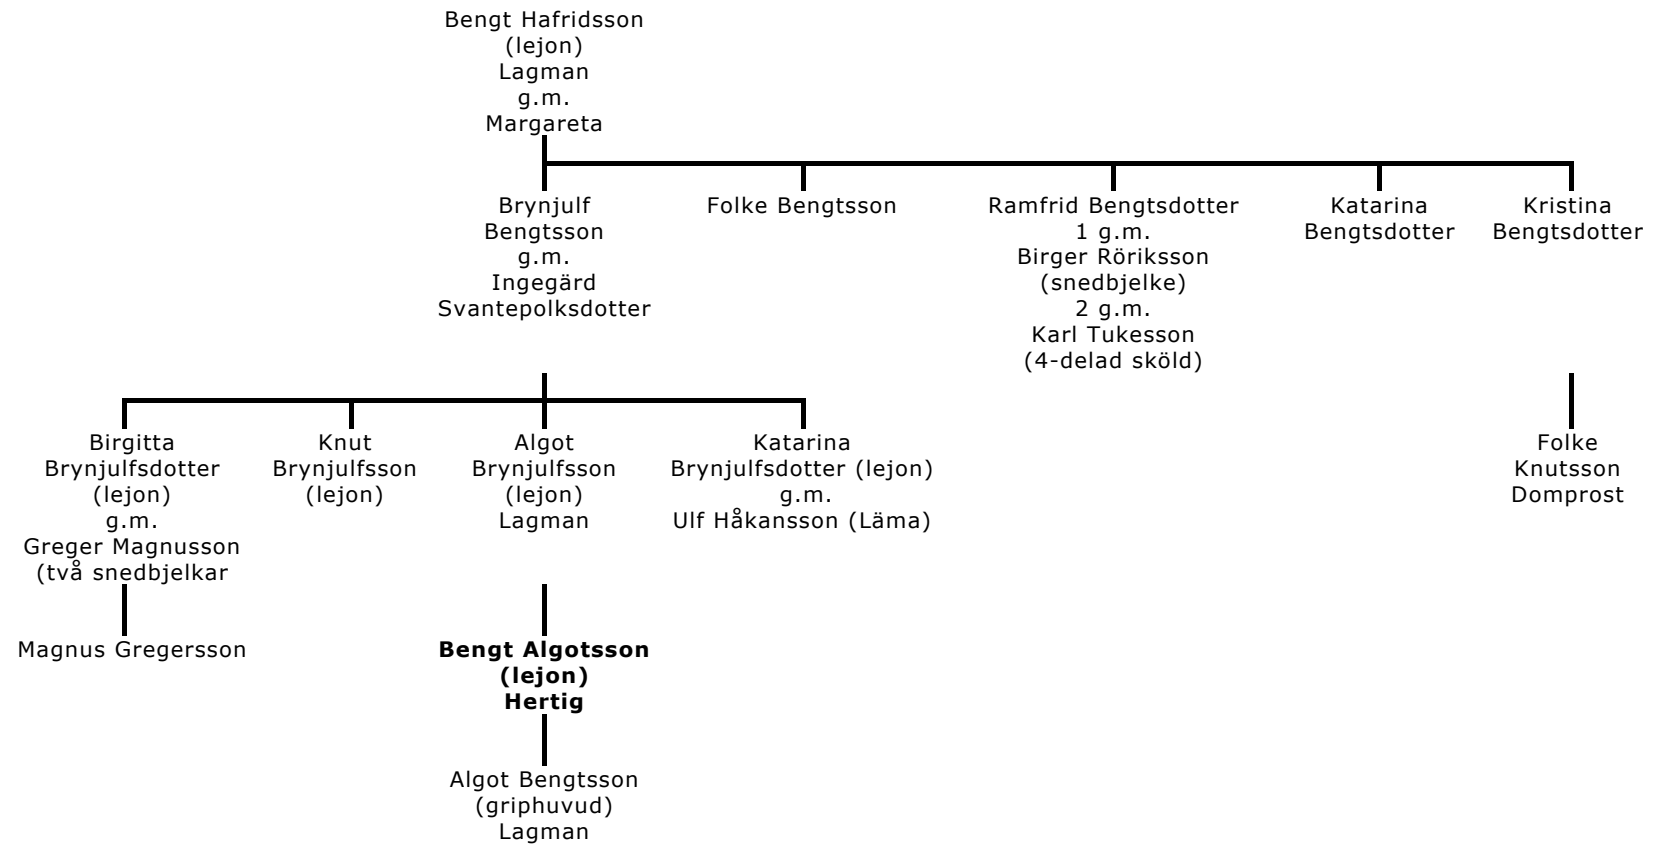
Bengt Hafridsson
(lejon)
Lagman
g.m.
Margareta

Brynjulf
Bengtsson
g.m.
Ingegärd
Svantepolksdotter

Folke Bengtsson

Ramfrid Bengtsdotter
1 g.m.
Birger Röriksson
(snedbjelke)
2 g.m.
Karl Tukesson
(4-delad sköld)

Katarina
Bengtsdotter

Kristina
Bengtsdotter

Birgitta
Brynjulfsdotter
(lejon)
g.m.
Greger Magnusson
(två snedbjelkar

Knut
Brynjulfsson
(lejon)

Algot
Brynjulfsson
(lejon)
Lagman

Katarina
Brynjulfsdotter (lejon)
g.m.
Ulf Håkansson (Läma)

Folke
Knutsson
Domprost

Magnus Gregersson

**Bengt Algotsson
(lejon)
Hertig**

Algot Bengtsson
(griphuvud)
Lagman